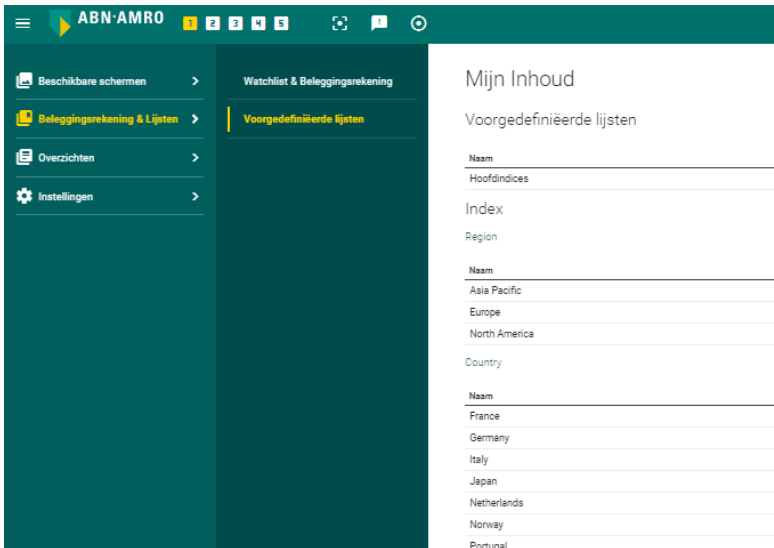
ABN·AMRO 1 2 3 4 5

Beschikbare schermen

Beleggingsrekening & Lijsten

Overzichten

Instellingen

Watchlist & Beleggingsrekening

Voorgedefiniëerde lijsten

Mijn Inhoud

Voorgedefiniëerde lijsten

| Naam |
|---|
| Hoofdindices |

Index

Region

| Naam |
|---|
| Asia Pacific |
| Europe |
| North America |

Country

| Naam |
|---|
| France |
| Germany |
| Italy |
| Japan |
| Netherlands |
| Norway |
| Portugal |